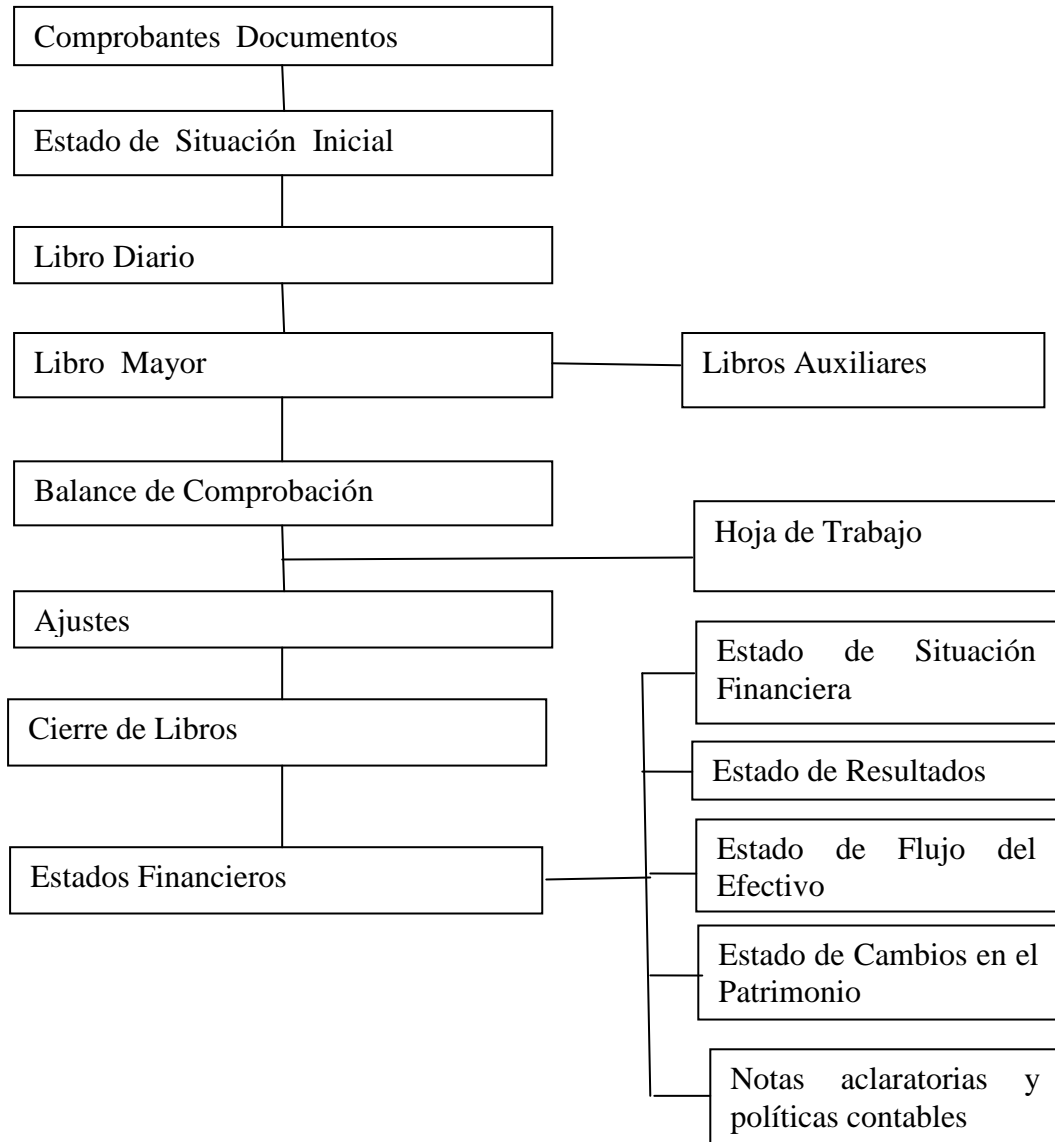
Comprobantes Documentos

Estado de Situación Inicial

Libro Diario

Libro Mayor

Libros Auxiliares

Balance de Comprobación

Hoja de Trabajo

Ajustes

Estado de Situación Financiera

Cierre de Libros

Estado de Resultados

Estados Financieros

Estado de Flujo del Efectivo

Estado de Cambios en el Patrimonio

Notas aclaratorias y políticas contables